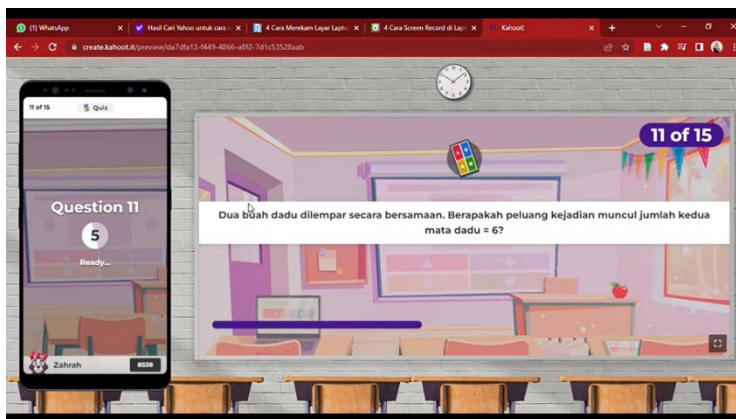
(1) WhatsApp
Hasil Cari Yahoo untuk cara
4 Cara Merekam Layar Lapto
4 Cara Screen Record di Lap
Kahoot!
create.kahoot.it/preview/da7dfa13-f449-4866-a8f2-7d1c53528aab

11 of 15
Quiz

Question 11
5
Ready...

Zahrah
8538

11 of 15

Dua buah dadu dilempar secara bersamaan. Berapakah peluang kejadian muncul jumlah kedua mata dadu = 6?